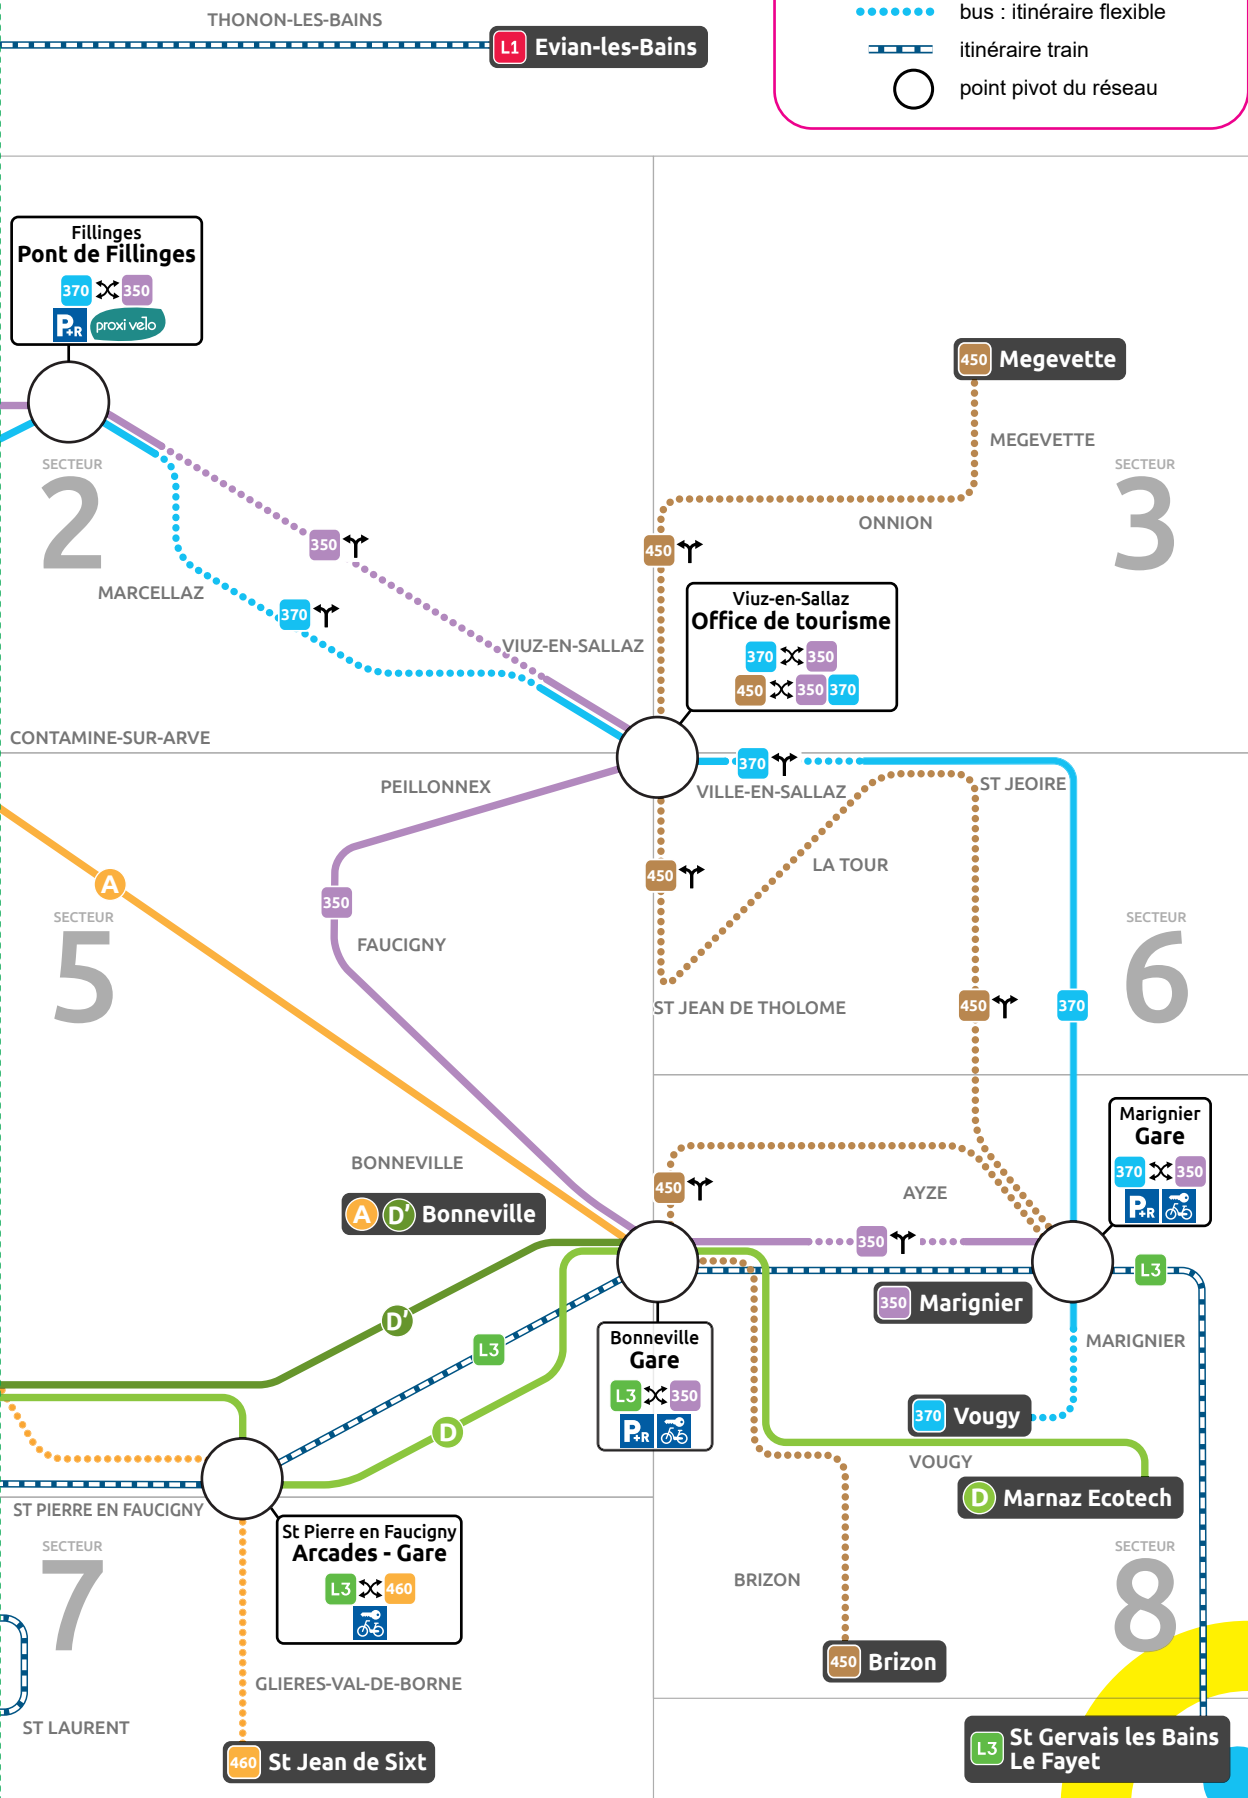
THONON-LES-BAINS
L1 Evian-les-Bains

bus : itinéraire flexible
itinéraire train
point pivot du réseau

Fillinges
Pont de Fillinges
370 350
P+R proxi velo

SECTEUR
2
MARCELLAZ
350
370
VIUZ-EN-SALLAZ
CONTAMINE-SUR-ARVE

450 Megevette
MEGEVETTE
SECTEUR
3
ONNION
450

Viuz-en-Sallaz
Office de tourisme
370 350
450 350 370

370
VILLE-EN-SALLAZ
ST JEOIRE
PEILLONNEX
LA TOUR
450
A
SECTEUR
5
350
FAUCIGNY
ST JEAN DE THOLOME
450
370
SECTEUR
6

Marignier
Gare
370 350
P+R

BONNEVILLE
A D' Bonneville
450
AYZE
350
350 Marignier
L3
D'
L3
Bonneville
Gare
L3 350
P+R
MARIGNIER
370 Vougy
D
VOUGY
D Marnaz Ecotech
ST PIERRE EN FAUCIGNY
St Pierre en Faucigny
Arcades - Gare
L3 460
SECTEUR
7
BRIZON
SECTEUR
8
450 Brizon
GLIERES-VAL-DE-BORNE
ST LAURENT
460 St Jean de Sixt
L3 St Gervais les Bains
Le Fayet